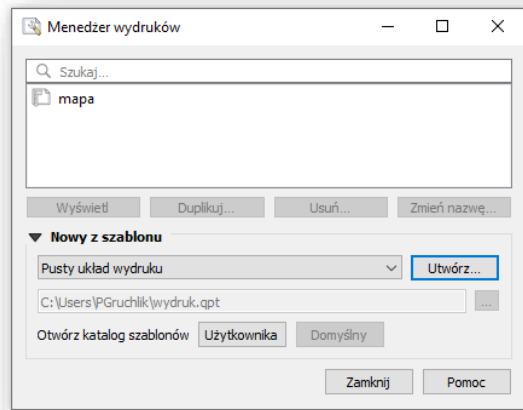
Menedżer wydruków

Szukaj...

mapa

Wyświetl
Duplikuj...
Usuń...
Zmień nazwę...

Nowy z szablonu

Pusty układ wydruku
Utwórz...

C:\Users\PGruchlik\wydruk.qpt
...

Otwórz katalog szablonów
Użytkownika
Domyślny

Zamknij
Pomoc